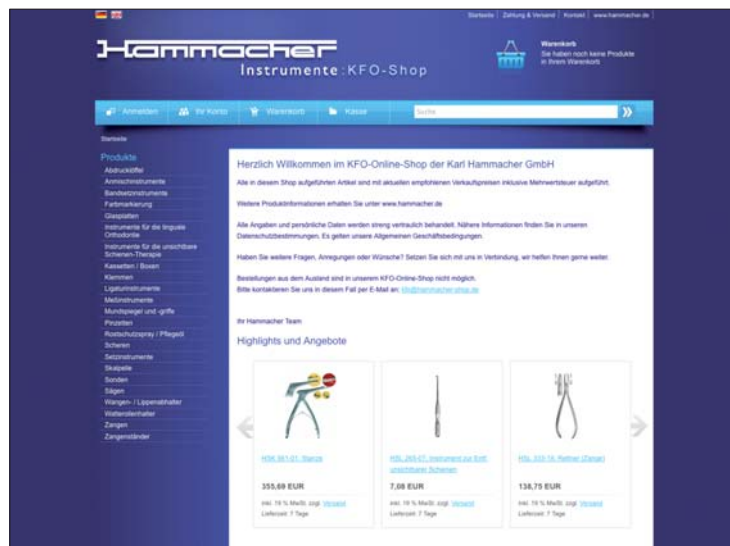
Startseite | Zahlung & Versand | Kontakt | www.hammacher.de

Hammacher
Instrumente : KFO-Shop

Warenkorb
Sie haben noch keine Produkte in Ihrem Warenkorb

Anmelden | Ihr Konto | Warenkorb | Kasse | Suche

Startseite

Produkte
Abdrucklöffel
Anmischinstrumente
Bandsetzinstrumente
Farbmarkierung
Glasplatten
Instrumente für die linguale Orthodontie
Instrumente für die unsichtbare Schienen-Therapie
Kassetten / Boxen
Klemmen
Ligaturinstrumente
Meßinstrumente
Mundspiegel und -griffe
Pinzetten
Rostschutzspray / Pflegeöl
Scheren
Setzinstrumente
Skalpelle
Sonden
Sägen
Wangen- / Lippenabhalter
Watterollenhalter
Zangen
Zangenständer

Herzlich Willkommen im KFO-Online-Shop der Karl Hammacher GmbH

Alle in diesem Shop aufgeführten Artikel sind mit aktuellen empfohlenen Verkaufspreisen inklusive Mehrwertsteuer aufgeführt.

Weitere Produktinformationen erhalten Sie unter www.hammacher.de

Alle Angaben und persönliche Daten werden streng vertraulich behandelt. Nähere Informationen finden Sie in unseren Datenschutzbestimmungen. Es gelten unsere Allgemeinen Geschäftsbedingungen.

Haben Sie weitere Fragen, Anregungen oder Wünsche? Setzen Sie sich mit uns in Verbindung, wir helfen Ihnen gerne weiter.

Bestellungen aus dem Ausland sind in unserem KFO-Online-Shop nicht möglich.
Bitte kontaktieren Sie uns in diesem Fall per E-Mail an: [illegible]

Ihr Hammacher Team

Highlights und Angebote

HSK 961-01: Stanze
355,69 EUR
inkl. 19 % MwSt. zzgl. Versand
Lieferzeit: 7 Tage

HSL 265-07: Instrument zur Entf. unsichtbarer Schienen
7,08 EUR
inkl. 19 % MwSt. zzgl. Versand
Lieferzeit: 7 Tage

HSL 333-16: Rettner (Zange)
138,75 EUR
inkl. 19 % MwSt. zzgl. Versand
Lieferzeit: 7 Tage